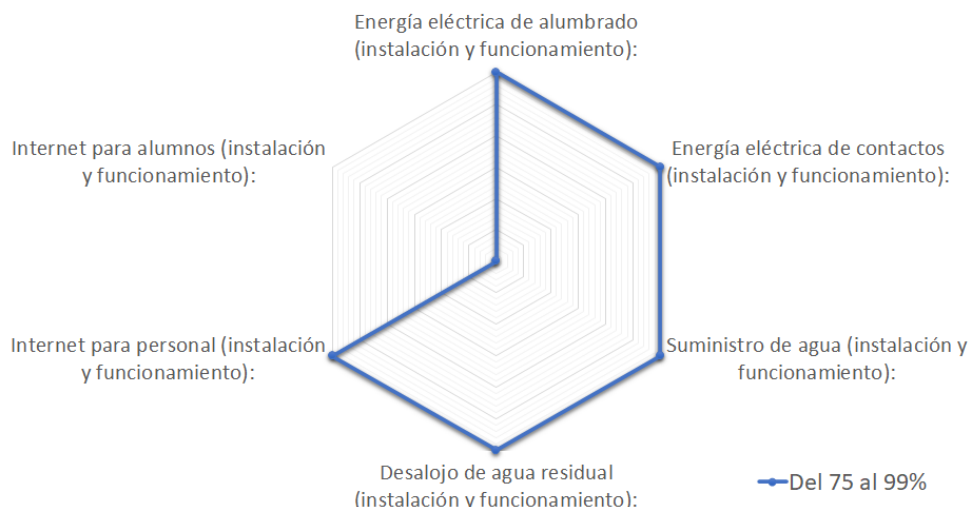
Energía eléctrica de alumbrado (instalación y funcionamiento):

Internet para alumnos (instalación y funcionamiento):

Energía eléctrica de contactos (instalación y funcionamiento):

Internet para personal (instalación y funcionamiento):

Suministro de agua (instalación y funcionamiento):

Desalojo de agua residual (instalación y funcionamiento):

Del 75 al 99%